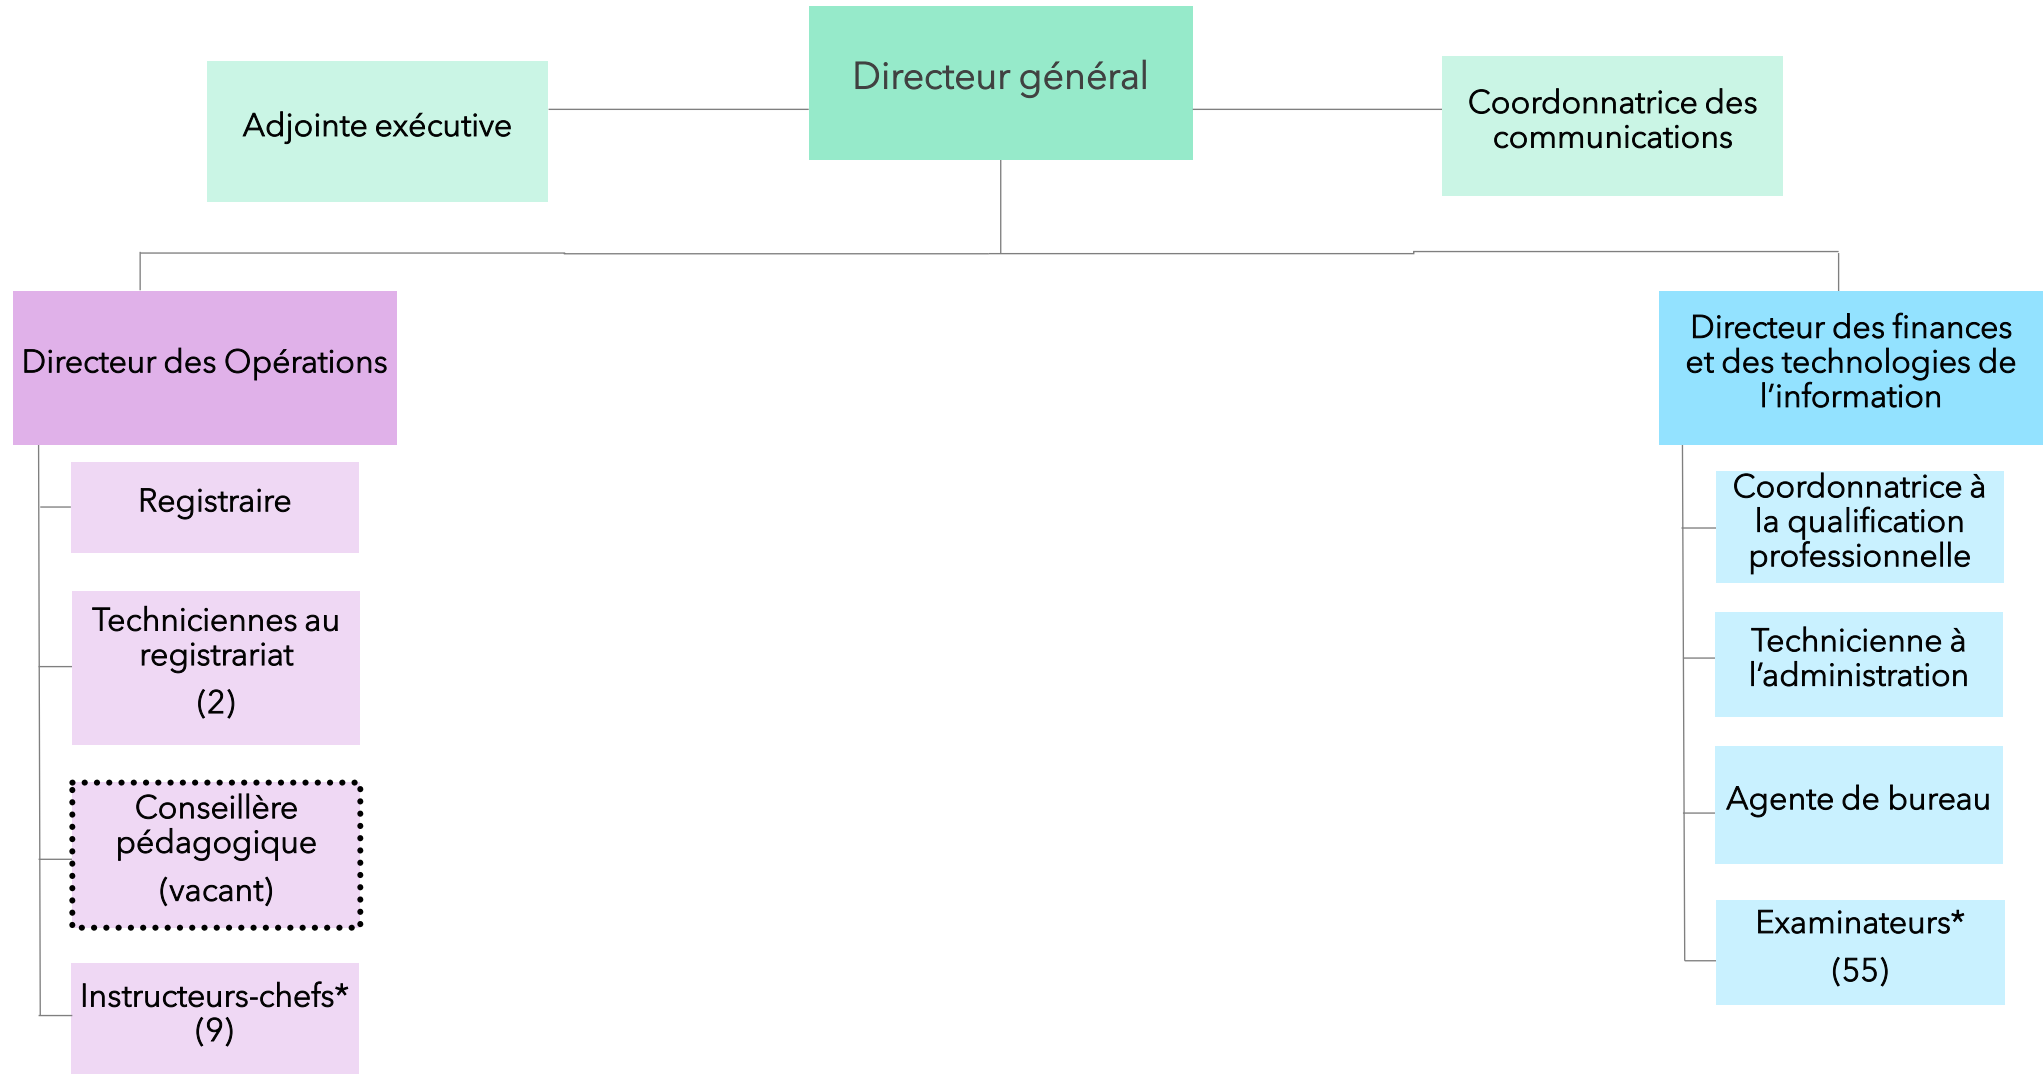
Adjointe exécutive

Directeur général

Coordonnatrice des communications

Directeur des Opérations

Registraire

Techniciennes au registrariat (2)

Conseillère pédagogique (vacant)

Instructeurs-chefs* (9)

Directeur des finances et des technologies de l'information

Coordonnatrice à la qualification professionnelle

Technicienne à l'administration

Agente de bureau

Examinateurs* (55)